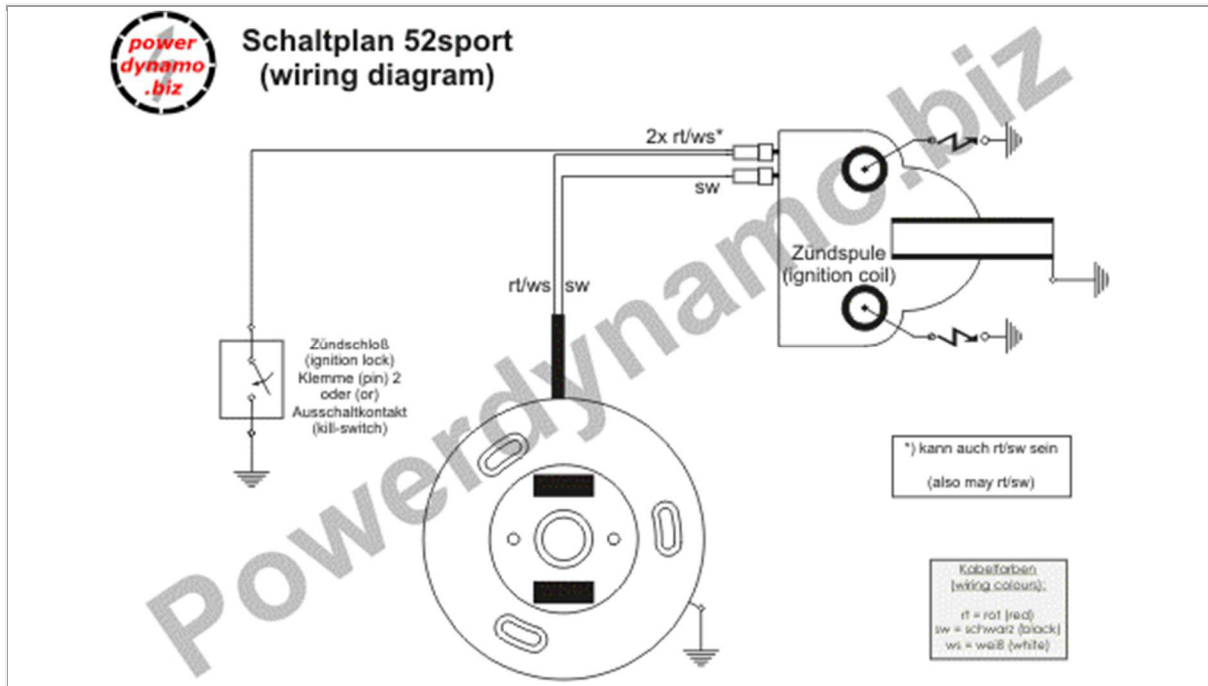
power dynamo .biz

Schaltplan 52sport
(wiring diagram)

2x rt/ws*

sw

Zündspule
(ignition coil)

rt/ws sw

Zündschloß
(ignition lock)
Klemme (pin) 2
oder (or)
Ausschaltkontakt
(kill-switch)

*) kann auch rt/sw sein

(also may rt/sw)

Kabelfarben
(wiring colours):

rt = rot (red)
sw = schwarz (black)
ws = weiß (white)

Powerdynamo.biz